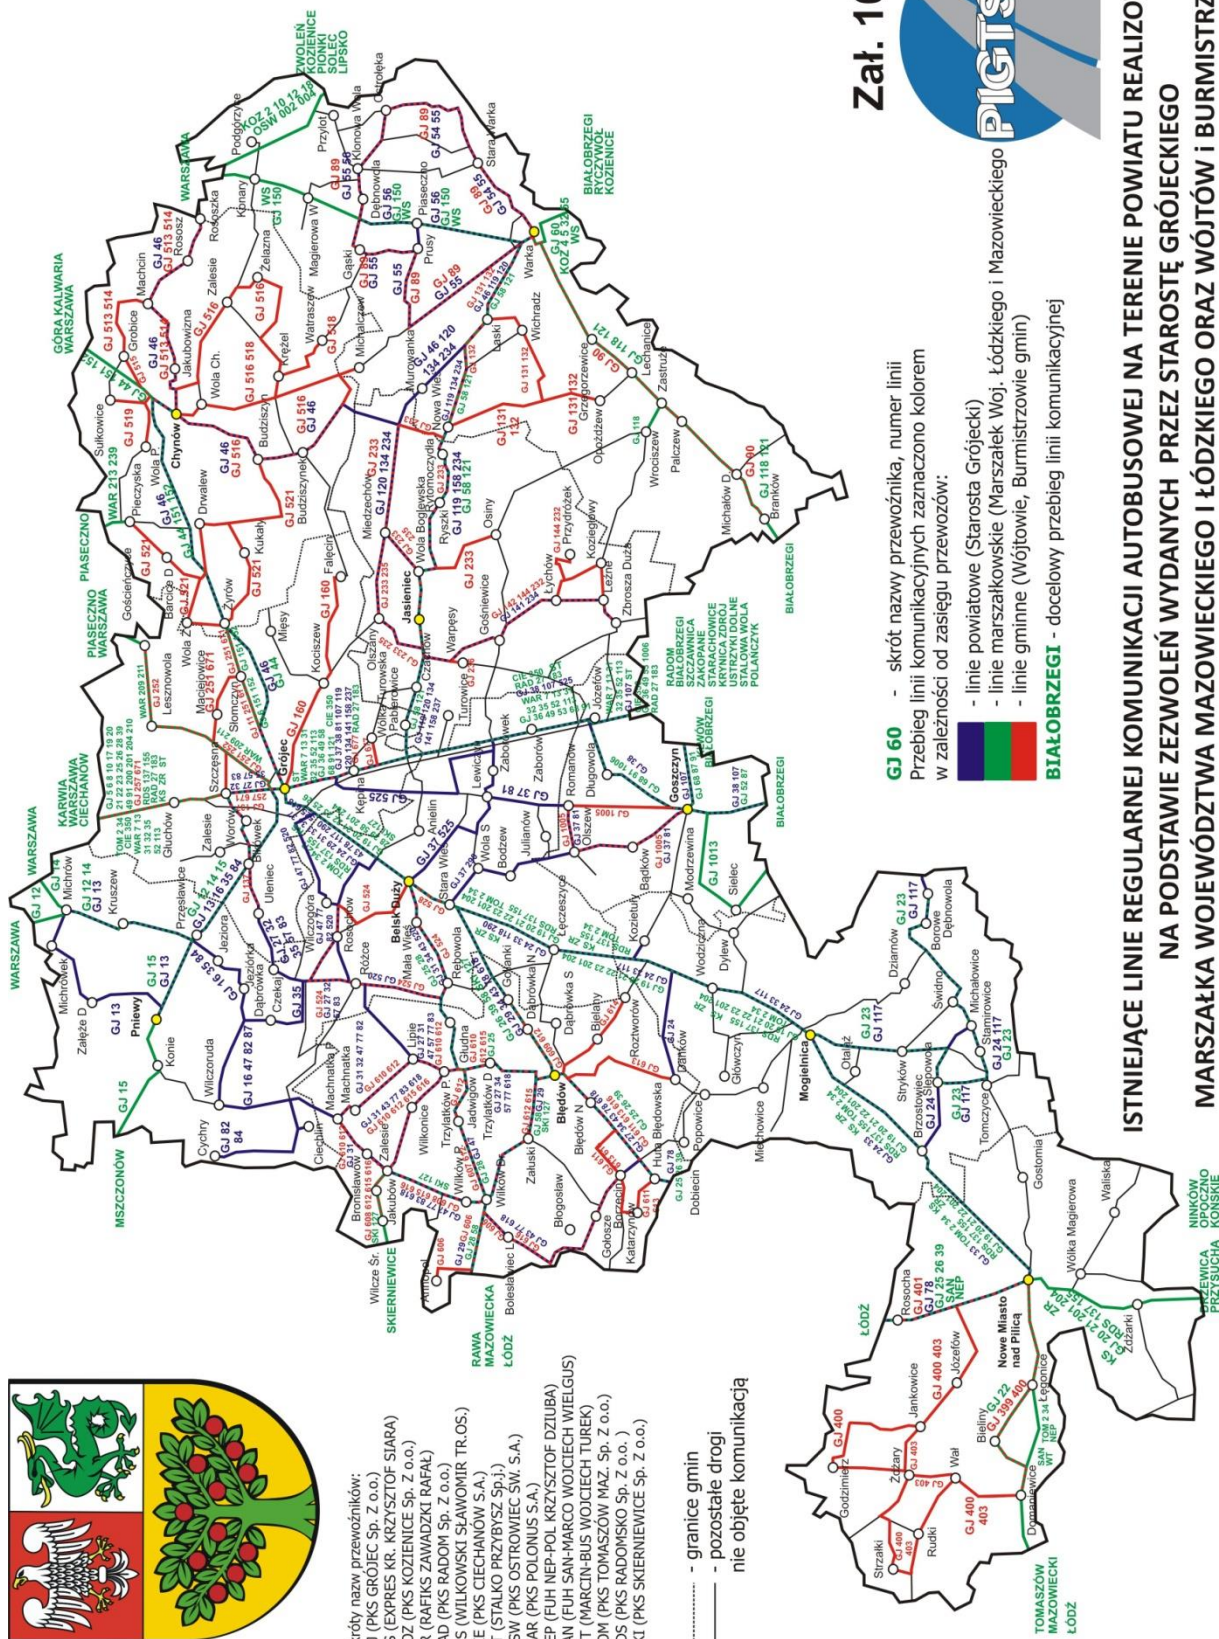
Zał. 1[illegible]

PIGTS

ISTNIEJĄCE LINIE REGULARNEJ KOMUNIKACJI AUTOBUSOWEJ NA TERENIE POWIATU REALIZO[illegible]
NA PODSTAWIE ZEZWOLEŃ WYDANYCH PRZEZ STAROSTĘ GRÓJECKIEGO
MARSZAŁKA WOJEWÓDZTWA MAZOWIECKIEGO I ŁÓDZKIEGO ORAZ WÓJTÓW i BURMISTRZ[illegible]

GJ 60 - skrót nazwy przewoźnika, numer linii
Przebieg linii komunikacyjnych zaznaczono kolorem w zależności od zasięgu przewozów:
- linie powiatowe (Starosta Grójecki)
- linie marszałkowskie (Marszałek Woj. Łódzkiego i Mazowieckiego)
- linie gminne (Wójtowie, Burmistrzowie gmin)
BIAŁOBRZEGI - docelowy przebieg linii komunikacyjnej

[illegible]króty nazw przewoźników:
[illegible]J (PKS GRÓJEC Sp. Z o.o.)
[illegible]S (EXPRES KR. KRZYSZTOF SIARA)
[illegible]OZ (PKS KOZIENICE Sp. Z o.o.)
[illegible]R (RAFIKS ZAWADZKI RAFAŁ)
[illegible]AD (PKS RADOM Sp. Z o.o.)
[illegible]S (WILKOWSKI SŁAWOMIR TR.OS.)
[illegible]E (PKS CIECHANÓW S.A.)
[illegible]T (STALKO PRZYBYSZ Sp.j.)
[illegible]SW (PKS OSTROWIEC ŚW. S.A.)
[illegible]AR (PKS POLONUS S.A.)
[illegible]EP (FUH NEP-POL KRZYSZTOF DZIUBA)
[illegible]AN (FUH SAN-MARCO WOJCIECH WIELGUS)
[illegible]T (MARCIN-BUS WOJCIECH TUREK)
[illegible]OM (PKS TOMASZÓW MAZ. Sp. Z o.o.)
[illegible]DS (PKS RADOMSKO Sp. Z o.o.)
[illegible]KI (PKS SKIERNIEWICE Sp. Z o.o.)

- granice gmin
- pozostałe drogi nie objęte komunikacją

WARSZAWA
KARWIA WARSZAWA CIECHANÓW
PIASECZNO WARSZAWA
PIASECZNO
GÓRA KALWARIA WARSZAWA
WARSZAWA
ZWOLEŃ KOZIENICE PIONKI SOLEC LIPSKO
BIAŁOBRZEGI RYCZYWÓŁ KOZIENICE
BIAŁOBRZEGI
RADOM BIAŁOBRZEGI SZCZAWNICA ZAKOPANE STARACHOWICE KRYNICA ZDRÓJ USTRZYKI DOLNE STALOWA WOLA POLAŃCZYK
SZYDŁOWIEC BIAŁOBRZEGI
MSZCZONÓW
SKIERNIEWICE
RAWA MAZOWIECKA ŁÓDŹ
ŁÓDŹ
TOMASZÓW MAZOWIECKI ŁÓDŹ
NIEKOŃ OPOCZNO KOŃSKIE
DRZEWICA PRZYSUCHA

Grójec
Chynów
Jasieniec
Warka
Goszczyn
Belsk Duży
Błędów
Pniewy
Mogielnica
Nowe Miasto nad Pilicą

Michrówek, Załęże D., Kruszew, Michrów, Przęsławice, Jeziora, Głuchów, Zalesie, Worów, Bikówek, Uleniec, Wilczogóra, Czekaj, Dąbrówka, Jeziórka, Konie, Wilczoruda, Cychry, Machnatka P., Machnatka, Ciechlin, Bronisławów, Jakubów, Wilcze Śr., Lipie, Zalesie, Wilkowice, Trzylatków P., Trzylatków D., Jadwigów, Wilków P., Wilków Pr., Gludna, Załuski, Bolesławiec, Błogosław, Gołosze, Katarzynów, Borzęcin, Huta Błędowska, Błędów N., Popowice, Dobiecin, Roztworów, Bielany, Dańków, Dąbrówka S., Dąbrówka N., Golianki, Rębowola, Łęczeszyce, Belsk Mały, Mała Wieś, Różce, Rosochów, Wola S., Bodzew, Julianów, Aniełin, Stara Wieś, Lewiczyn, Zaborówek, Zaborów, Romanów, Długowola, Olszew, Będków, Koziełuty, Modrzewina, Sielec, Wodziczna, Dylew, Głowczyn, Otaląż, Dziarnów, Borowe, Dębnowola, Świdno, Michałowice, Stamirowice, Stryków, Brzostowiec, Ślepowola, Tomczyce, Gostomia, Wólka Magierowa, Waliska, Michałowice, Mirowice, Rosocha, Jankowice, Józefów, Łęgonice, Bieliny, Domaniewice, Godzimierz, Strzałki, Rudki, Zdżary, Wał, Żdżarki, Szczęsna, Kępina, Maciejowice, Słomczyn, Leszczynowola, Wola Z., Żyrów, Barcice D., Gościeńczyce, Mięsy, Kociszew, Kukały, Drwalew, Pieczyska, Wola P., Sułkowice, Budziszynek, Budziszyn, Wola Ch., Jakubowizna, Grobice, Machcin, Rososz, Zalesie, Krężel, Żelazna, Rososzka, Konary, Podgórzyce, Magierowa W., Watraszew, Michalczew, Gąski, Murowanka, Nowa Wieś, Krzymoczyce, Wola Boglewska, Ryszki, Osiny, Przydróżek, Koziegłowy, Łychów, Łężne, Zbrosza Duża, Gośniewice, Warpęsy, Czaplin, Turowice, Wólka Turowska, Pabierowice, Olszany, Miedzechów, Falęcin, Józefów, Grzegorzewice, Opożdżew, Laski, Wichradz, Prusy, Piaseczno, Dębnowola, Przylot, Klonowa Wola, Ostrołęka, Stara Warka, Lechanice, Zastruż, Palczew, Wrociszew, Michałów D., Branków

GJ 12 14, GJ 13, GJ 15, GJ 16 35 84, GJ 13 16 35 84, GJ 12 14 15, GJ 32, GJ 27 32 35 51 83, GJ 35, GJ 16 47 82 87, GJ 82 84, GJ 27 32 47 83, GJ 31 32 47 77 82, GJ 610 612, GJ 31 43 77 83 618, GJ 610 612 615 616, GJ 524, GJ 525, GJ 37 525, GJ 37 81, GJ 1005, GJ 1006, GJ 1013, GJ 38 107, GJ 52 87, GJ 23, GJ 117, GJ 24 117, GJ 24, GJ 23 117, GJ 25 26 39, GJ 401, GJ 78, SAN NEP, GJ 400 403, GJ 400, GJ 22, GJ 399 400, GJ 160, GJ 521, GJ 46, GJ 516, GJ 519, GJ 513 514, GJ 44, GJ 516 518, GJ 518, GJ 233, GJ 120 134 234, GJ 46 120 134 234, GJ 119 158 234, GJ 58 121, GJ 89, GJ 55, GJ 56, GJ 150, GJ 54 55, GJ 131 132, GJ 90, GJ 118 121, GJ 60, KOZ 4 5 32 55, WS, GJ 144 232, GJ 100, KOZ 2 10 12 13, OSW 002 002, WAR 213 239, GJ 251 671, WAR 209 241, GJ 252, WAR 7 13 31, CIE 350, RDS 137 155, KS ZR, TOM 2 34